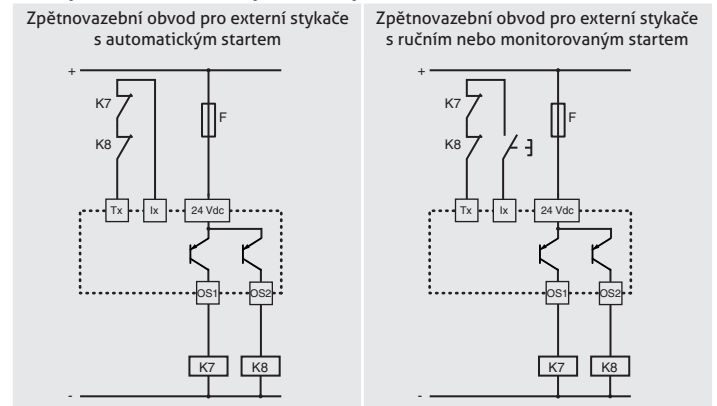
Zpětnovazební obvod pro externí stykače s automatickým startem

+
K7
K8
F
Tx
Ix
24 Vdc
OS1
OS2
K7
K8
-

Zpětnovazební obvod pro externí stykače s ručním nebo monitorovaným startem

+
K7
K8
F
Tx
Ix
24 Vdc
OS1
OS2
K7
K8
-